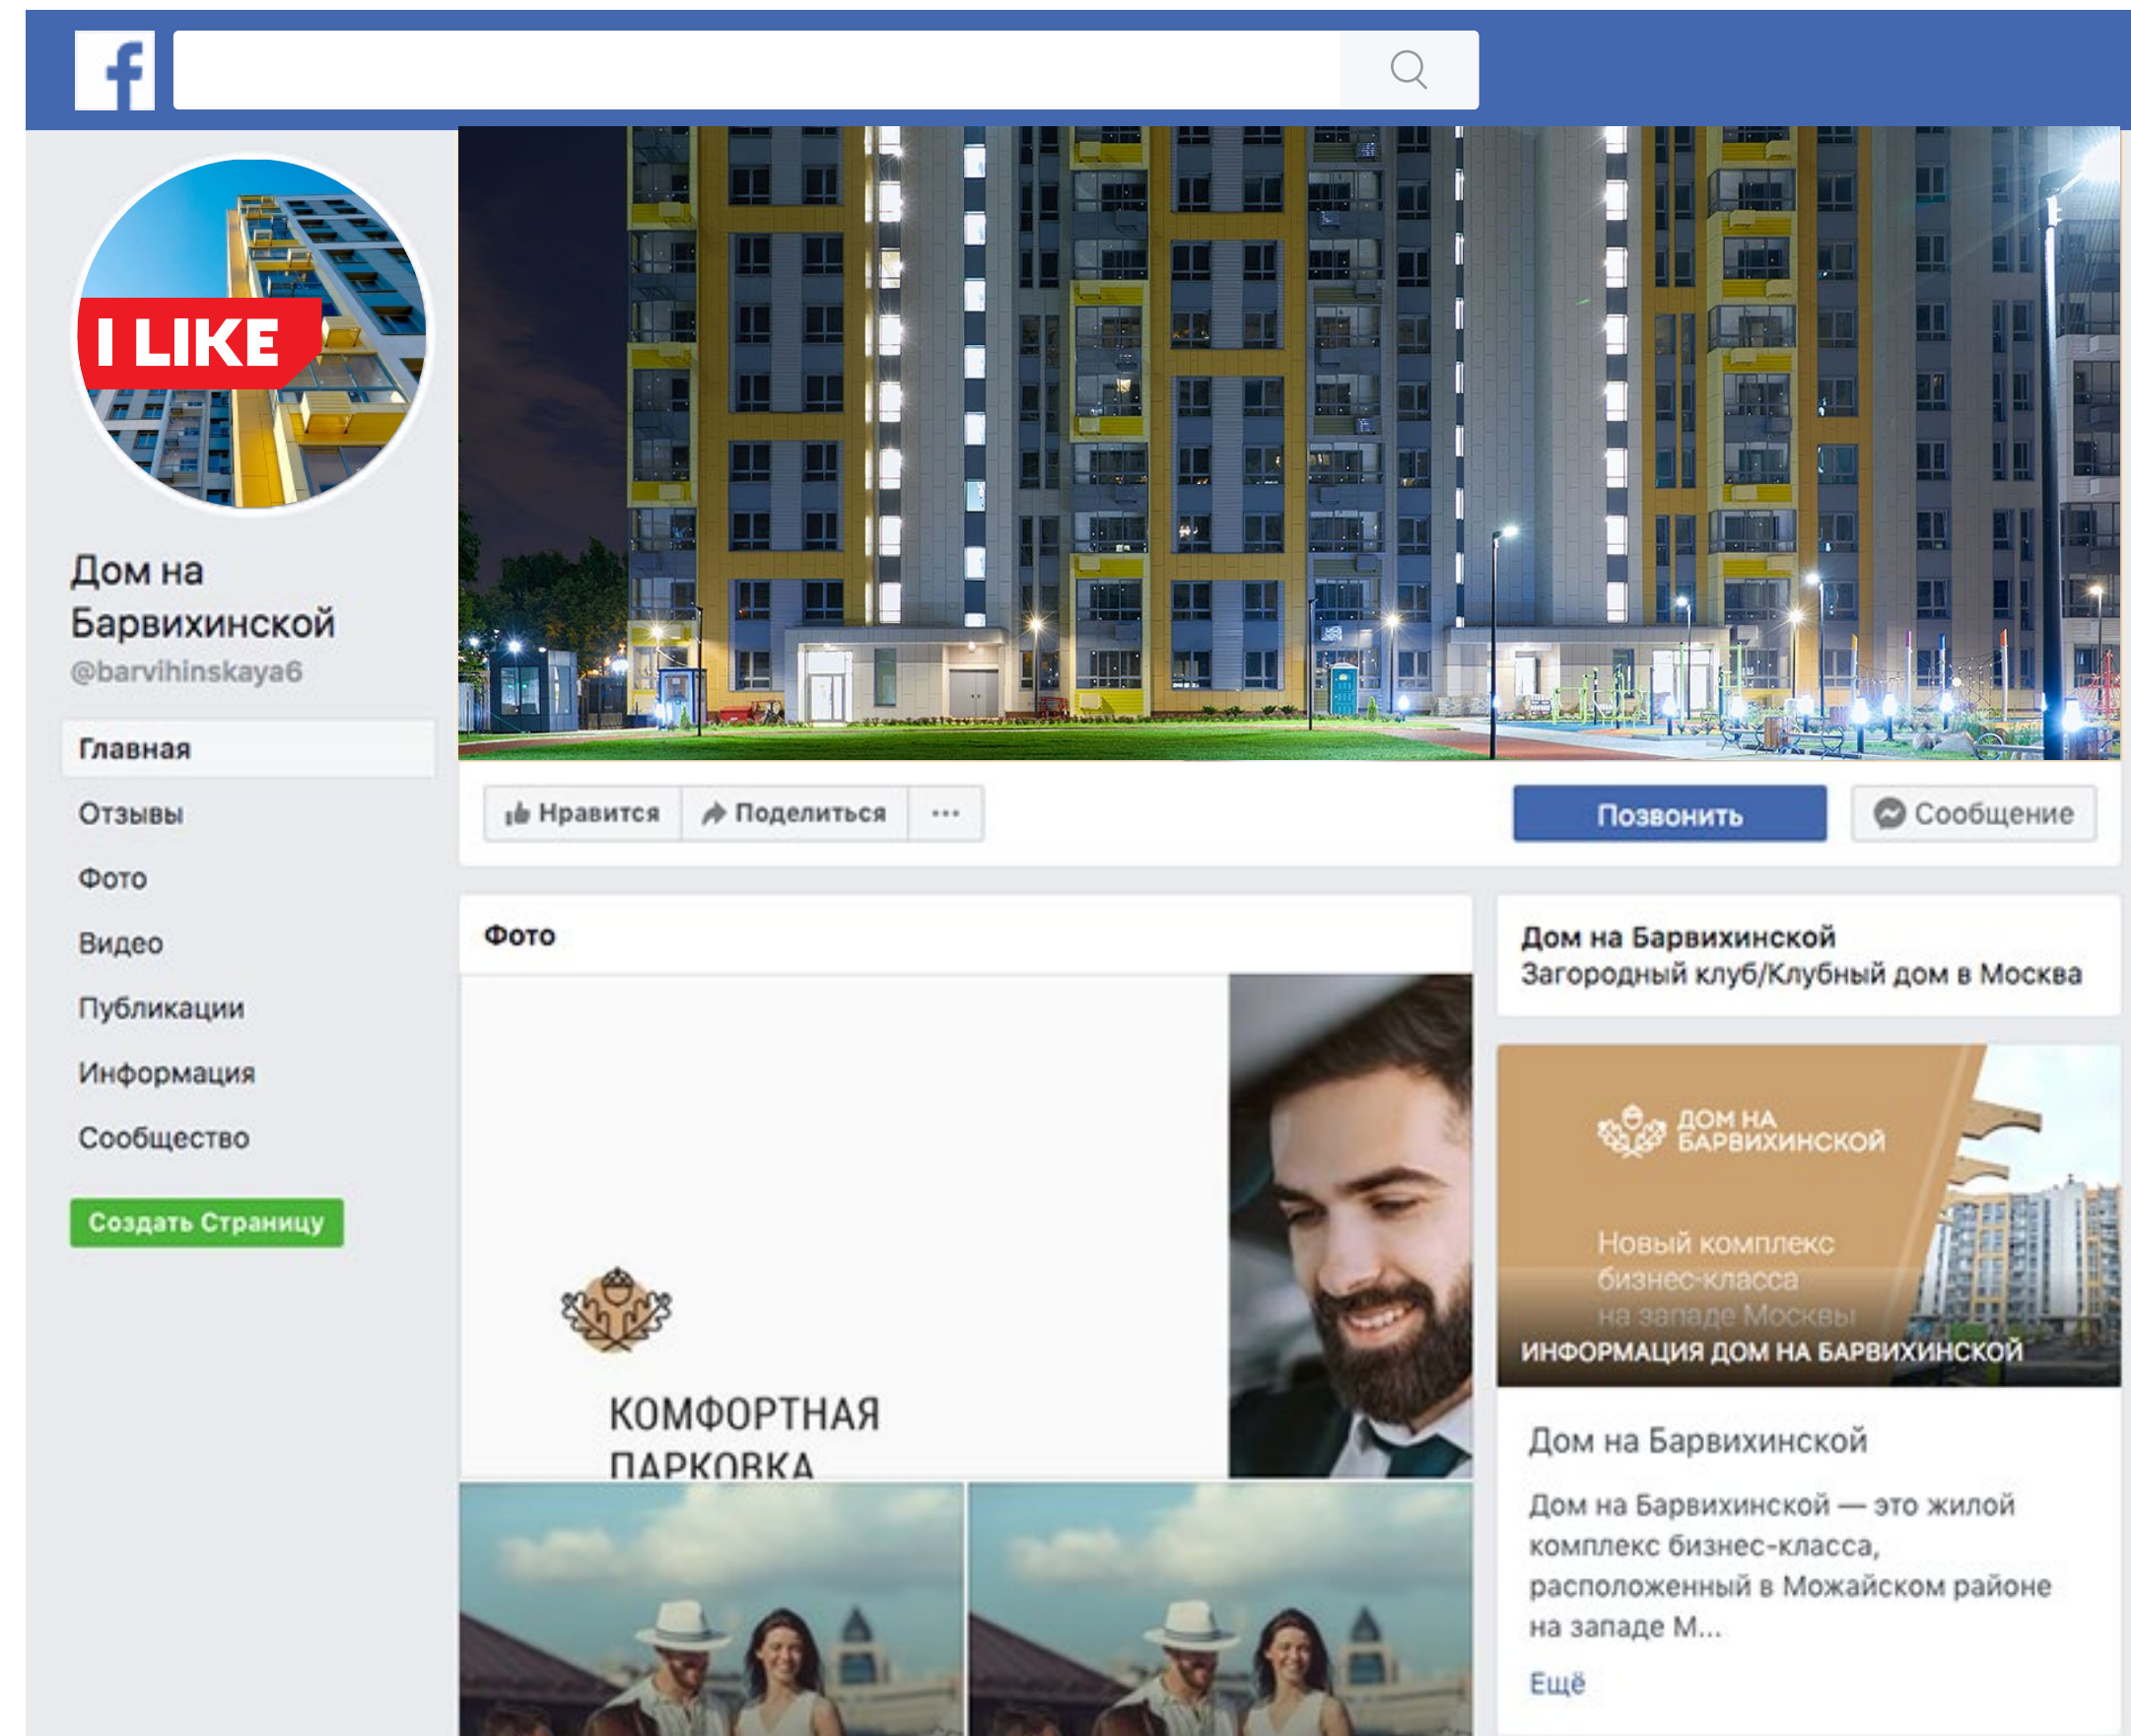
f

I LIKE

Дом на Барвихинской
@barvihinskaya6

Главная
Отзывы
Фото
Видео
Публикации
Информация
Сообщество

Создать Страницу

Нравится
Поделиться
...

Позвонить
Сообщение

Фото

КОМФОРТНАЯ ПАРКОВКА

Дом на Барвихинской
Загородный клуб/Клубный дом в Москва

ДОМ НА БАРВИХИНСКОЙ

Новый комплекс бизнес-класса на западе Москвы

ИНФОРМАЦИЯ ДОМ НА БАРВИХИНСКОЙ

Дом на Барвихинской

Дом на Барвихинской — это жилой комплекс бизнес-класса, расположенный в Можайском районе на западе М...

Ещё